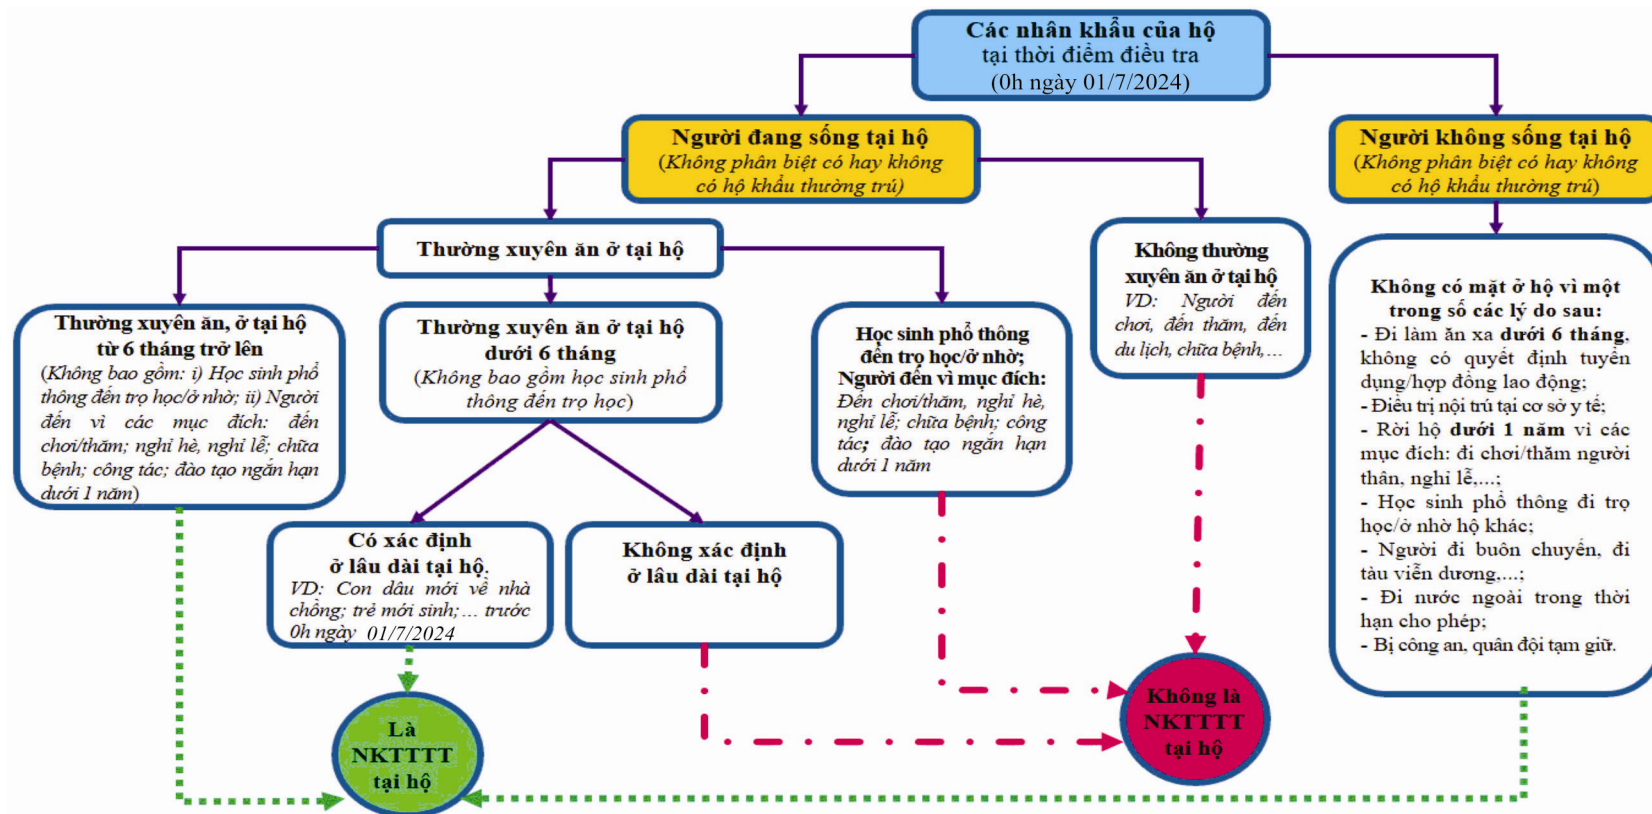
Các nhân khẩu của hộ tại thời điểm điều tra (0h ngày 01/7/2024)

Người đang sống tại hộ (Không phân biệt có hay không có hộ khẩu thường trú)

Người không sống tại hộ (Không phân biệt có hay không có hộ khẩu thường trú)

Thường xuyên ăn ở tại hộ

Không thường xuyên ăn ở tại hộ VD: Người đến chơi, đến thăm, đến du lịch, chữa bệnh,...

Thường xuyên ăn, ở tại hộ từ 6 tháng trở lên (Không bao gồm: i) Học sinh phổ thông đến trọ học/ở nhờ; ii) Người đến vì các mục đích: đến chơi/thăm; nghỉ hè, nghỉ lễ; chữa bệnh; công tác; đào tạo ngắn hạn dưới 1 năm)

Thường xuyên ăn ở tại hộ dưới 6 tháng (Không bao gồm học sinh phổ thông đến trọ học)

Học sinh phổ thông đến trọ học/ở nhờ; Người đến vì mục đích: Đến chơi/thăm, nghỉ hè, nghỉ lễ; chữa bệnh; công tác; đào tạo ngắn hạn dưới 1 năm

Không có mặt ở hộ vì một trong số các lý do sau:
- Đi làm ăn xa dưới 6 tháng, không có quyết định tuyển dụng/hợp đồng lao động;
- Điều trị nội trú tại cơ sở y tế;
- Rời hộ dưới 1 năm vì các mục đích: đi chơi/thăm người thân, nghỉ lễ,...;
- Học sinh phổ thông đi trọ học/ở nhờ hộ khác;
- Người đi buôn chuyến, đi tàu viễn dương,...;
- Đi nước ngoài trong thời hạn cho phép;
- Bị công an, quân đội tạm giữ.

Có xác định ở lâu dài tại hộ. VD: Con dâu mới về nhà chồng; trẻ mới sinh;... trước 0h ngày 01/7/2024

Không xác định ở lâu dài tại hộ

Là NKTTTT tại hộ

Không là NKTTTT tại hộ